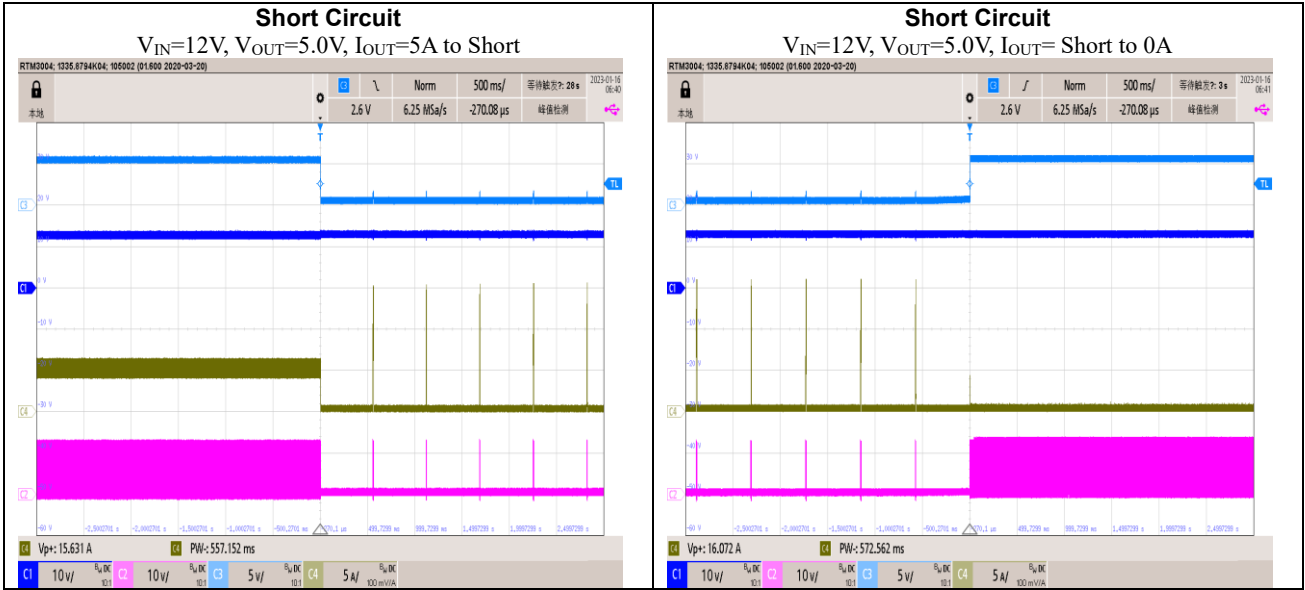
| Short Circuit<br>$V_{IN}$=12V, $V_{OUT}$=5.0V, $I_{OUT}$=5A to Short | Short Circuit<br>$V_{IN}$=12V, $V_{OUT}$=5.0V, $I_{OUT}$= Short to 0A |
|---|---|
| RTM3004; 1335.8794K04; 105002 (01.600 2020-03-20)<br>本地<br>C3 ∖ Norm 500 ms/ 等待触发?: 28 s 2023-01-16 06:40<br>2.6 V 6.25 MSa/s -270.08 µs 峰值检测<br>T<br>TL<br>C3<br>C1<br>C4<br>C2<br>-2.500271 s -2.000271 s -1.500271 s -1.000271 s -500.271 ms -270.1 µs 499.7299 ms 999.7299 ms 1.499729 s 1.999729 s 2.499729 s<br>C4 Vp+: 15.631 A C4 PW-: 557.152 ms<br>C1 10 V/ BW DC 10:1 C2 10 V/ BW DC 10:1 C3 5 V/ BW DC 10:1 C4 5 A/ BW DC 100 mV/A | RTM3004; 1335.8794K04; 105002 (01.600 2020-03-20)<br>本地<br>C3 ∫ Norm 500 ms/ 等待触发?: 3 s 2023-01-16 06:41<br>2.6 V 6.25 MSa/s -270.08 µs 峰值检测<br>T<br>TL<br>30 V<br>C3<br>C1<br>-10 V<br>-20 V<br>C4<br>-40 V<br>-50 V<br>C2<br>-60 V -2.500271 s -2.000271 s -1.500271 s -1.000271 s -500.271 ms -270.1 µs 499.7299 ms 999.7299 ms 1.499729 s 1.999729 s 2.499729 s<br>C4 Vp+: 16.072 A C4 PW-: 572.562 ms<br>C1 10 V/ BW DC 10:1 C2 10 V/ BW DC 10:1 C3 5 V/ BW DC 10:1 C4 5 A/ BW DC 100 mV/A |